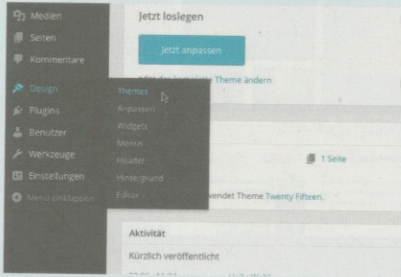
Medien
Seiten
Kommentare
Design
Plugins
Benutzer
Werkzeuge
Einstellungen
Menü einklappen

Themes
Anpassen
Widgets
Menüs
Header
Hintergrund
Editor

Jetzt loslegen

Jetzt anpassen

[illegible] Theme ändern

1 Seite

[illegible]wendet Theme Twenty Fifteen.

Aktivität

Kürzlich veröffentlicht

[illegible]